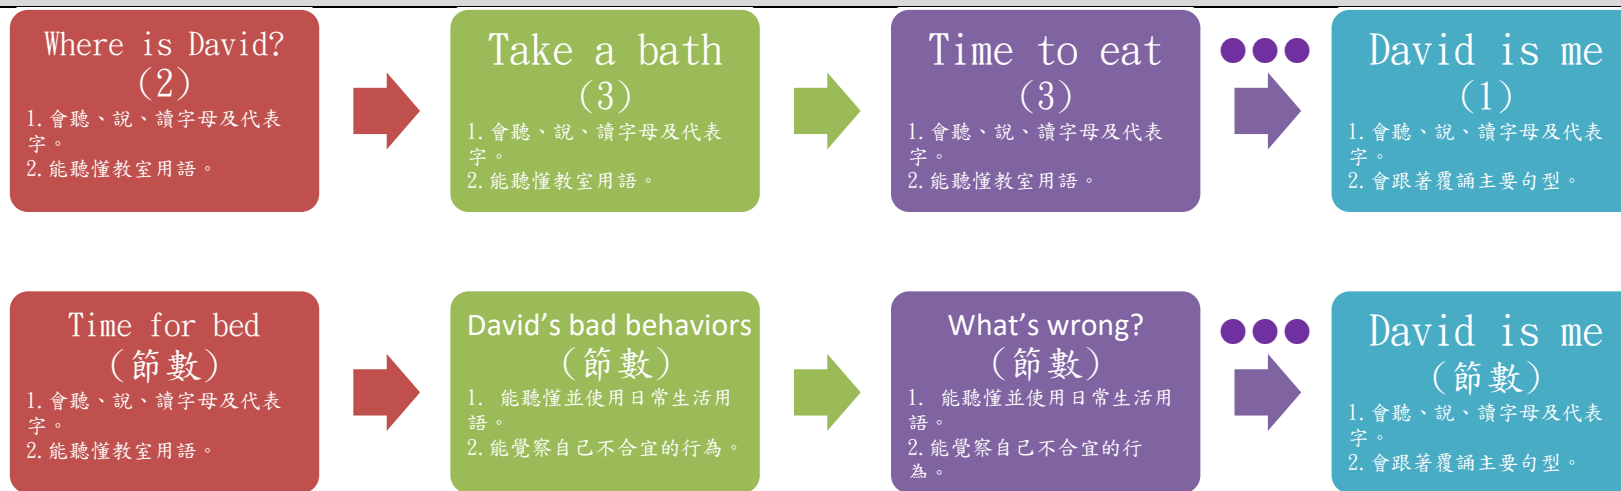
Where is David?
(2)
1. 會聽、說、讀字母及代表字。
2. 能聽懂教室用語。

Take a bath
(3)
1. 會聽、說、讀字母及代表字。
2. 能聽懂教室用語。

Time to eat
(3)
1. 會聽、說、讀字母及代表字。
2. 能聽懂教室用語。

David is me
(1)
1. 會聽、說、讀字母及代表字。
2. 會跟著覆誦主要句型。

Time for bed
(節數)
1. 會聽、說、讀字母及代表字。
2. 能聽懂教室用語。

David's bad behaviors
(節數)
1. 能聽懂並使用日常生活用語。
2. 能覺察自己不合宜的行為。

What's wrong?
(節數)
1. 能聽懂並使用日常生活用語。
2. 能覺察自己不合宜的行為。

David is me
(節數)
1. 會聽、說、讀字母及代表字。
2. 會跟著覆誦主要句型。